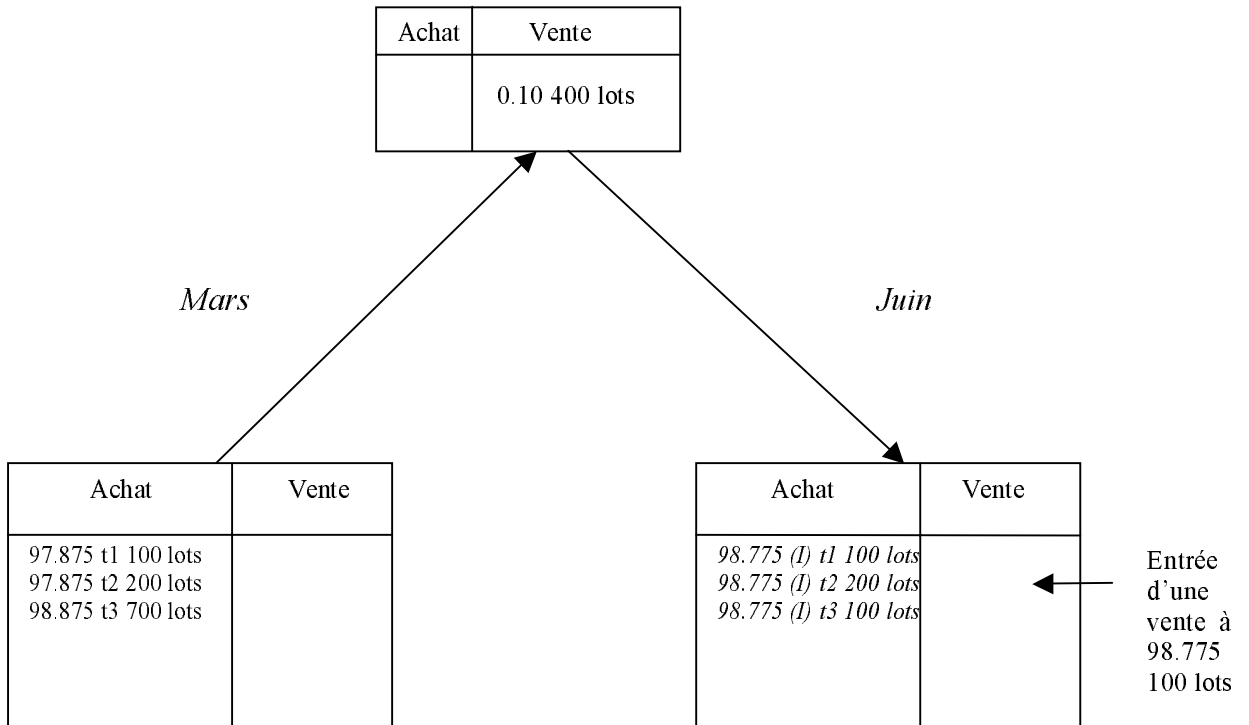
| Achat | Vente |
|---|---|
| | 0.10 400 lots |

Mars

Juin

| Achat | Vente |
|---|---|
| 97.875 t1 100 lots<br>97.875 t2 200 lots<br>98.875 t3 700 lots | |

| Achat | Vente |
|---|---|
| *98.775 (I) t1 100 lots*<br>*98.775 (I) t2 200 lots*<br>*98.775 (I) t3 100 lots* | |

Entrée d'une vente à 98.775 100 lots